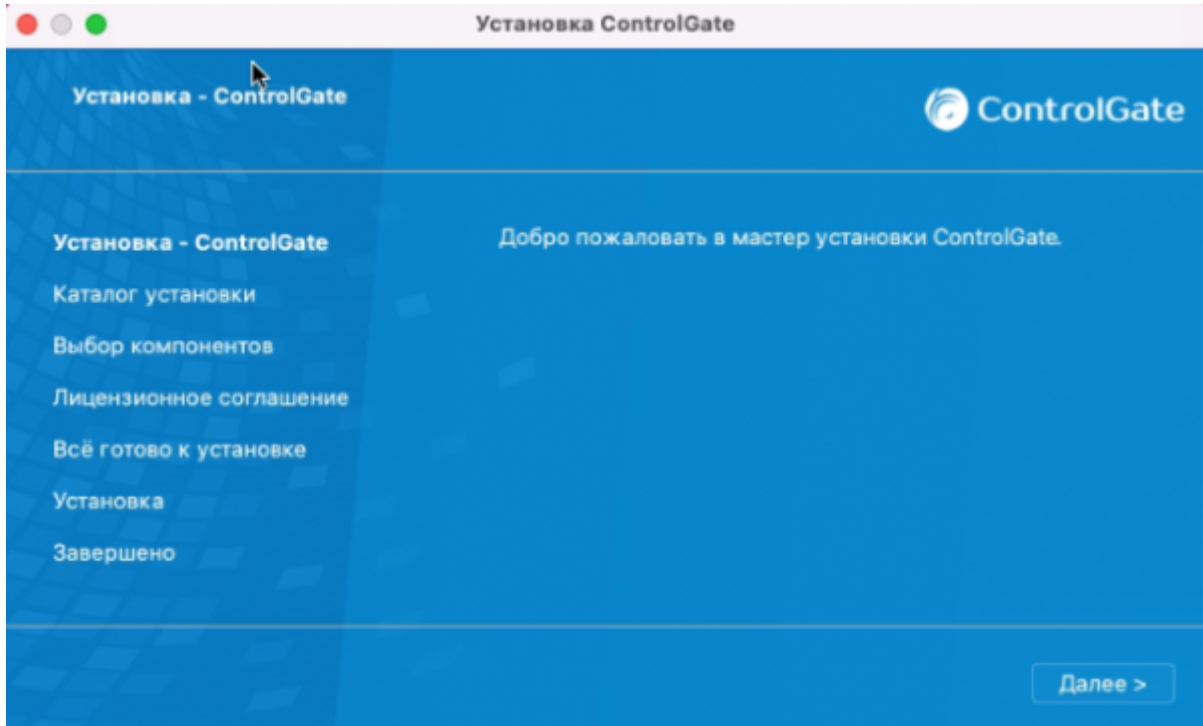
Установка ControlGate

Установка - ControlGate

ControlGate

Установка - ControlGate
Каталог установки
Выбор компонентов
Лицензионное соглашение
Всё готово к установке
Установка
Завершено

Добро пожаловать в мастер установки ControlGate.

Далее >